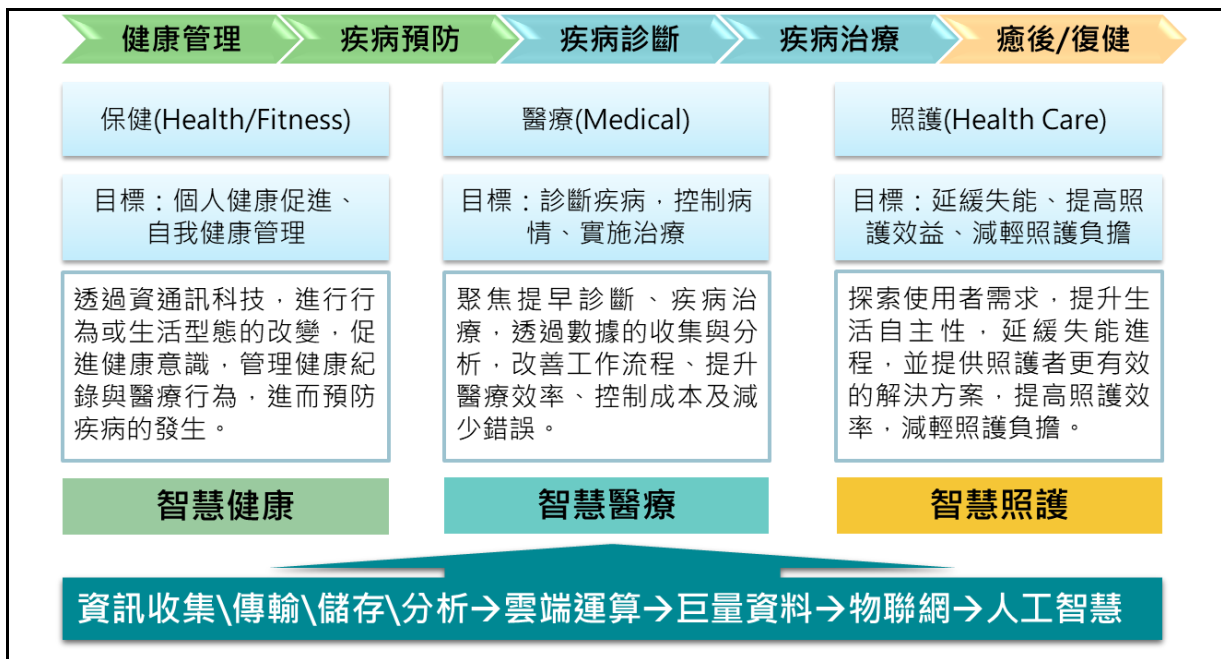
健康管理 疾病預防 疾病診斷 疾病治療 癒後/復健

保健(Health/Fitness)

目標：個人健康促進、自我健康管理

透過資通訊科技，進行行為或生活型態的改變，促進健康意識，管理健康紀錄與醫療行為，進而預防疾病的發生。

智慧健康

醫療(Medical)

目標：診斷疾病，控制病情、實施治療

聚焦提早診斷、疾病治療，透過數據的收集與分析，改善工作流程、提升醫療效率、控制成本及減少錯誤。

智慧醫療

照護(Health Care)

目標：延緩失能、提高照護效益、減輕照護負擔

探索使用者需求，提升生活自主性，延緩失能進程，並提供照護者更有效的解決方案，提高照護效率，減輕照護負擔。

智慧照護

資訊收集\傳輸\儲存\分析→雲端運算→巨量資料→物聯網→人工智慧